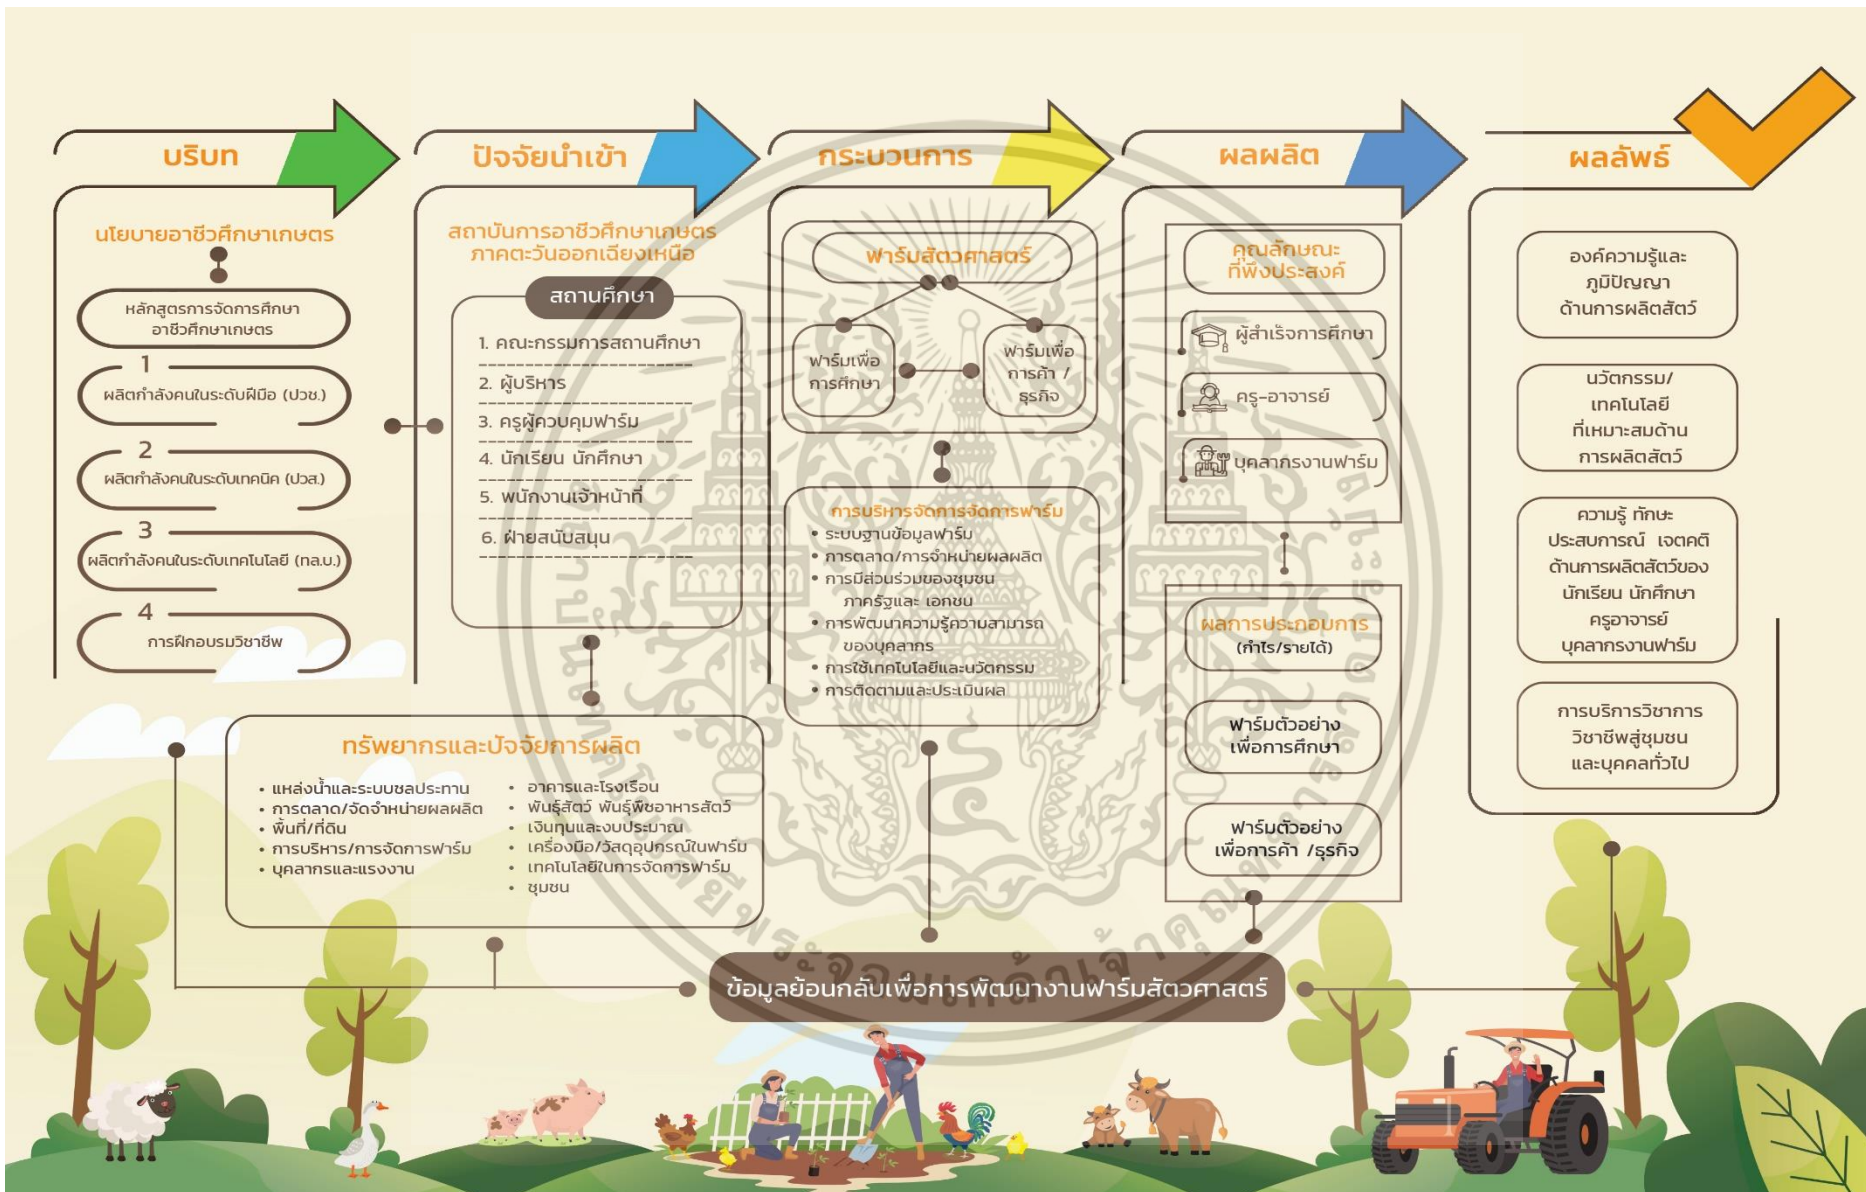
บริบท

นโยบายอาชีวศึกษาเกษตร

หลักสูตรการจัดการศึกษาอาชีวศึกษาเกษตร

1
ผลิตกำลังคนในระดับฝีมือ (ปวช.)

2
ผลิตกำลังคนในระดับเทคนิค (ปวส.)

3
ผลิตกำลังคนในระดับเทคโนโลยี (ทล.บ.)

4
การฝึกอบรมวิชาชีพ

ปัจจัยนำเข้า

สถาบันการอาชีวศึกษาเกษตร ภาคตะวันออกเฉียงเหนือ

สถานศึกษา

1. คณะกรรมการสถานศึกษา
2. ผู้บริหาร
3. ครูผู้ควบคุมฟาร์ม
4. นักเรียน นักศึกษา
5. พนักงานเจ้าหน้าที่
6. ฝ่ายสนับสนุน

กระบวนการ

ฟาร์มสัตวศาสตร์

ฟาร์มเพื่อการศึกษา

ฟาร์มเพื่อการค้า / ธุรกิจ

การบริหารจัดการจัดการฟาร์ม
• ระบบฐานข้อมูลฟาร์ม
• การตลาด/การจำหน่ายผลผลิต
• การมีส่วนร่วมของชุมชน ภาครัฐและ เอกชน
• การพัฒนาความรู้ความสามารถของบุคลากร
• การใช้เทคโนโลยีและนวัตกรรม
• การติดตามและประเมินผล

ผลผลิต

คุณลักษณะที่พึงประสงค์

ผู้สำเร็จการศึกษา

ครู-อาจารย์

บุคลากรงานฟาร์ม

ผลการประกอบการ (กำไร/รายได้)

ฟาร์มตัวอย่างเพื่อการศึกษา

ฟาร์มตัวอย่างเพื่อการค้า /ธุรกิจ

ผลลัพธ์

องค์ความรู้และภูมิปัญญาด้านการผลิตสัตว์

นวัตกรรม/เทคโนโลยีที่เหมาะสมด้านการผลิตสัตว์

ความรู้ ทักษะ ประสบการณ์ เจตคติ ด้านการผลิตสัตว์ของนักเรียน นักศึกษา ครูอาจารย์ บุคลากรงานฟาร์ม

การบริการวิชาการ วิชาชีพสู่ชุมชน และบุคคลทั่วไป

ทรัพยากรและปัจจัยการผลิต

• แหล่งน้ำและระบบชลประทาน
• การตลาด/จัดจำหน่ายผลผลิต
• พื้นที่/ที่ดิน
• การบริหาร/การจัดการฟาร์ม
• บุคลากรและแรงงาน

• อาคารและโรงเรือน
• พันธุ์สัตว์ พันธุ์พืชอาหารสัตว์
• เงินทุนและงบประมาณ
• เครื่องมือ/วัสดุอุปกรณ์ในฟาร์ม
• เทคโนโลยีในการจัดการฟาร์ม
• ชุมชน

ข้อมูลย้อนกลับเพื่อการพัฒนางานฟาร์มสัตวศาสตร์